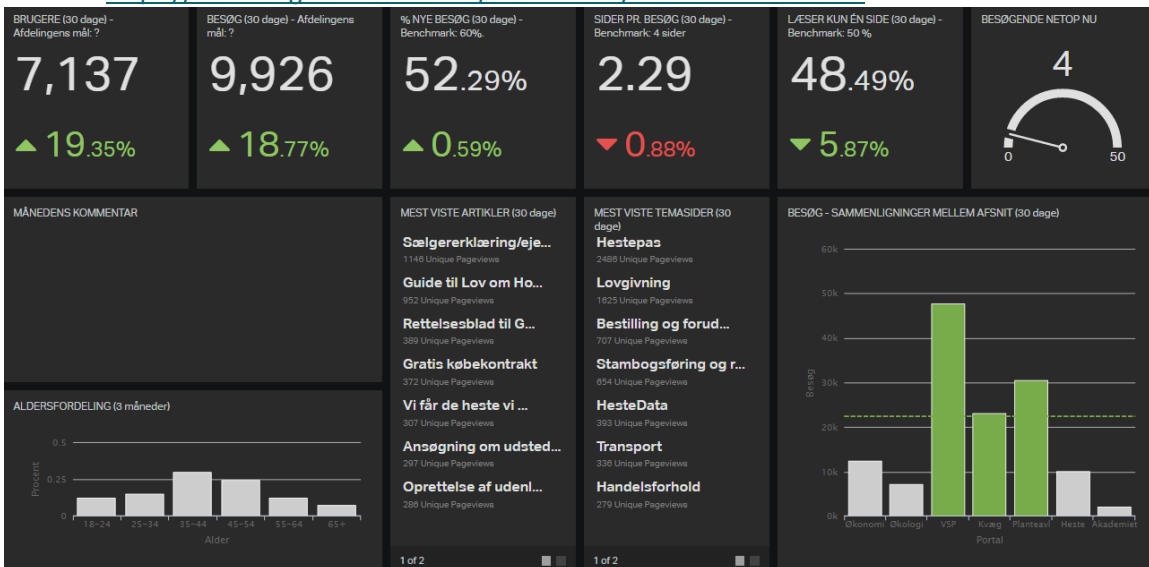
BRUGERE (30 dage) - Afdelingens mål: ?

7,137

19.35%

BESØG (30 dage) - Afdelingens mål: ?

9,926

18.77%

% NYE BESØG (30 dage) - Benchmark: 60%.

52.29%

0.59%

SIDER PR. BESØG (30 dage) - Benchmark: 4 sider

2.29

0.88%

LÆSER KUN EN SIDE (30 dage) - Benchmark: 50 %

48.49%

5.87%

BESØGENDE NETOP NU

4

0

50

MÅNEDENS KOMMENTAR

MEST VISTE ARTIKLER (30 dage)

Sælgererklæring/eje...
1148 Unique Pageviews

Guide til Lov om Ho...
952 Unique Pageviews

Rettelsesblad til G...
389 Unique Pageviews

Gratis købekontrakt
372 Unique Pageviews

Vi får de heste vi ...
307 Unique Pageviews

Ansøgning om udsted...
297 Unique Pageviews

Oprettelse af udenl...
286 Unique Pageviews

1 of 2

MEST VISTE TEMASIDER (30 dage)

Hestepas
2486 Unique Pageviews

Lovgivning
1625 Unique Pageviews

Bestilling og forud...
707 Unique Pageviews

Stambogsføring og r...
654 Unique Pageviews

HesteData
393 Unique Pageviews

Transport
336 Unique Pageviews

Handelsforhold
279 Unique Pageviews

1 of 2

BESØG - SAMMENLIGNINGER MELLEM AFSNIT (30 dage)

60k
50k
40k
30k
20k
10k
0k

Besøg

Økonomi Økologi VSP Kvæg Planteavl Heste Akademiet

Portal

ALDERSFORDELING (3 måneder)

0.5
0.25
0

Procent

18-24 25-34 35-44 45-54 55-64 65+

Alder